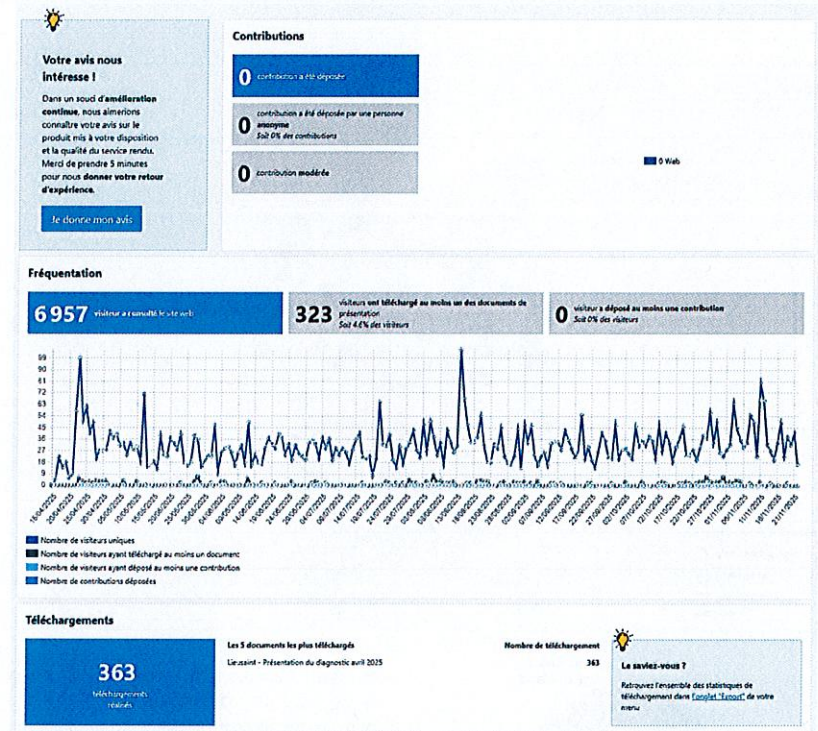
Votre avis nous intéresse !

Dans un souci d'amélioration continue, nous aimerions connaître votre avis sur le produit mis à votre disposition et la qualité du service rendu. Merci de prendre 5 minutes pour nous donner votre retour d'expérience.

Je donne mon avis

Contributions

0 contribution a été déposée

0 contribution a été déposée par une personne anonyme
Soit 0% des contributions

0 contribution modérée

0 Web

Fréquentation

6 957 visiteurs ont consulté le site web

323 visiteurs ont téléchargé au moins un des documents de présentation
Soit 4.6% des visiteurs

0 visiteur a déposé au moins une contribution
Soit 0% des visiteurs

99
90
81
72
63
54
45
36
27
18
9
0

Nombre de visiteurs uniques
Nombre de visiteurs ayant téléchargé au moins un document
Nombre de visiteurs ayant déposé au moins une contribution
Nombre de contributions déposées

Téléchargements

363
téléchargements réalisés

Les 5 documents les plus téléchargés | Nombre de téléchargement
Lieusaint - Présentation du diagnostic avril 2025 | 363

La saviez-vous ?
Retrouvez l'ensemble des statistiques de téléchargement dans l'onglet "Export" de votre menu